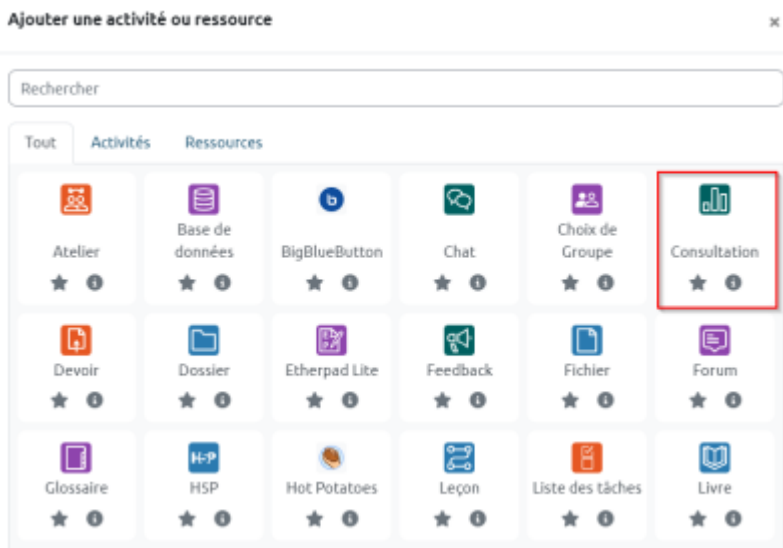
Ajouter une activité ou ressource

×

Rechercher

Tout | Activités | Ressources

Atelier

Base de données

BigBlueButton

Chat

Choix de Groupe

Consultation

Devoir

Dossier

Etherpad Lite

Feedback

Fichier

Forum

Glossaire

H-P

H5P

Hot Potatoes

Leçon

Liste des tâches

Livre